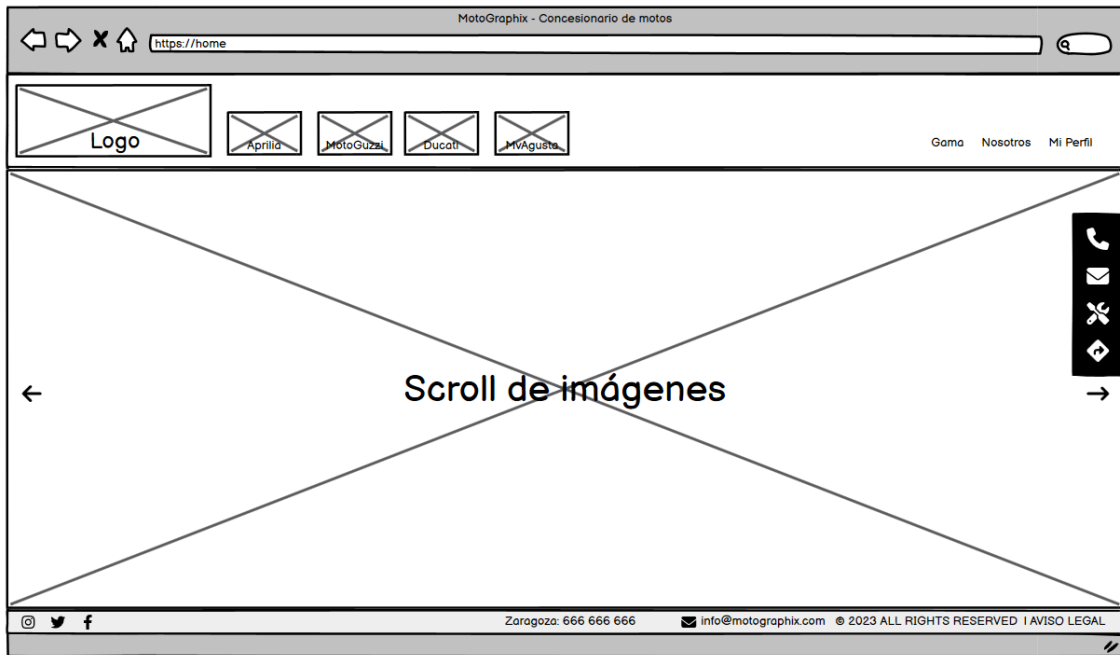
MotoGraphix - Concesionario de motos

https://home

Logo

Aprilia

MotoGuzzi

Ducati

MvAgusta

Gama Nosotros Mi Perfil

Scroll de imágenes

Zaragoza: 666 666 666

info@motographix.com © 2023 ALL RIGHTS RESERVED I AVISO LEGAL